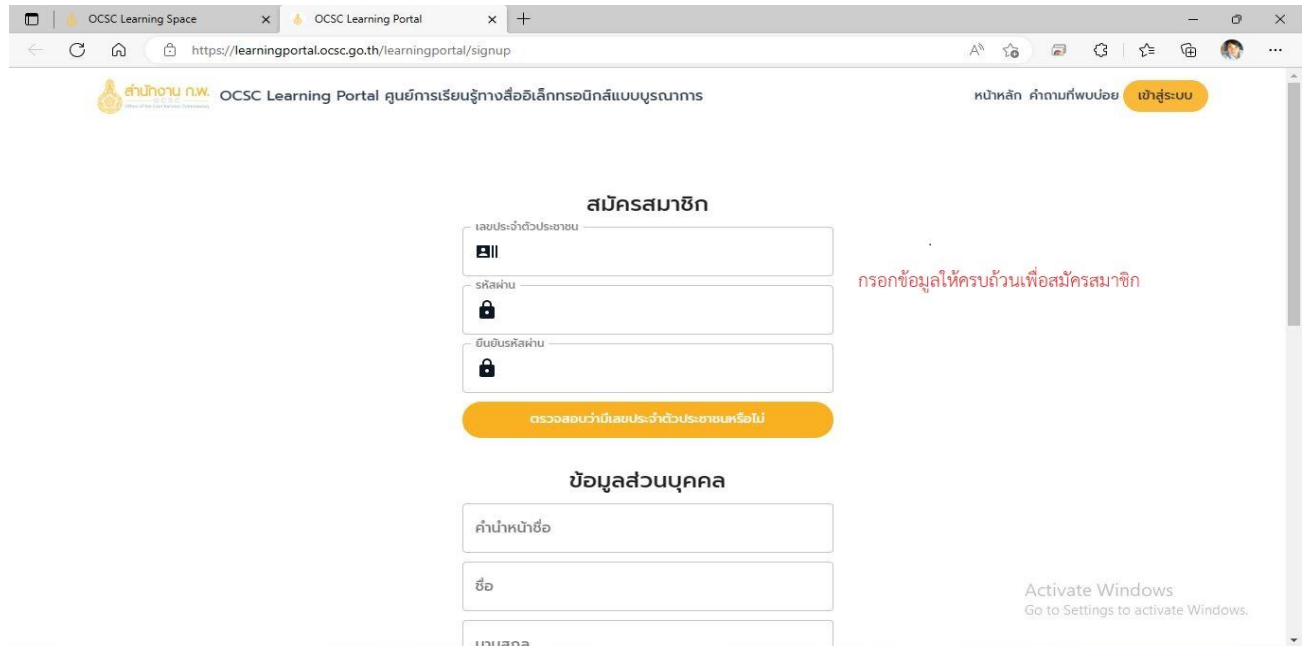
OCSC Learning Space
OCSC Learning Portal
https://learningportal.ocsc.go.th/learningportal/signup

สำนักงาน ก.พ. OCSC Learning Portal ศูนย์การเรียนรู้ทางสื่ออิเล็กทรอนิกส์แบบบูรณาการ
หน้าหลัก คำถามที่พบบ่อย เข้าสู่ระบบ

สมัครสมาชิก
เลขประจำตัวประชาชน
รหัสผ่าน
ยืนยันรหัสผ่าน
ตรวจสอบว่ามีเลขประจำตัวประชาชนหรือไม่

กรอกข้อมูลให้ครบถ้วนเพื่อสมัครสมาชิก

ข้อมูลส่วนบุคคล
คำนำหน้าชื่อ
ชื่อ
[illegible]

Activate Windows
Go to Settings to activate Windows.